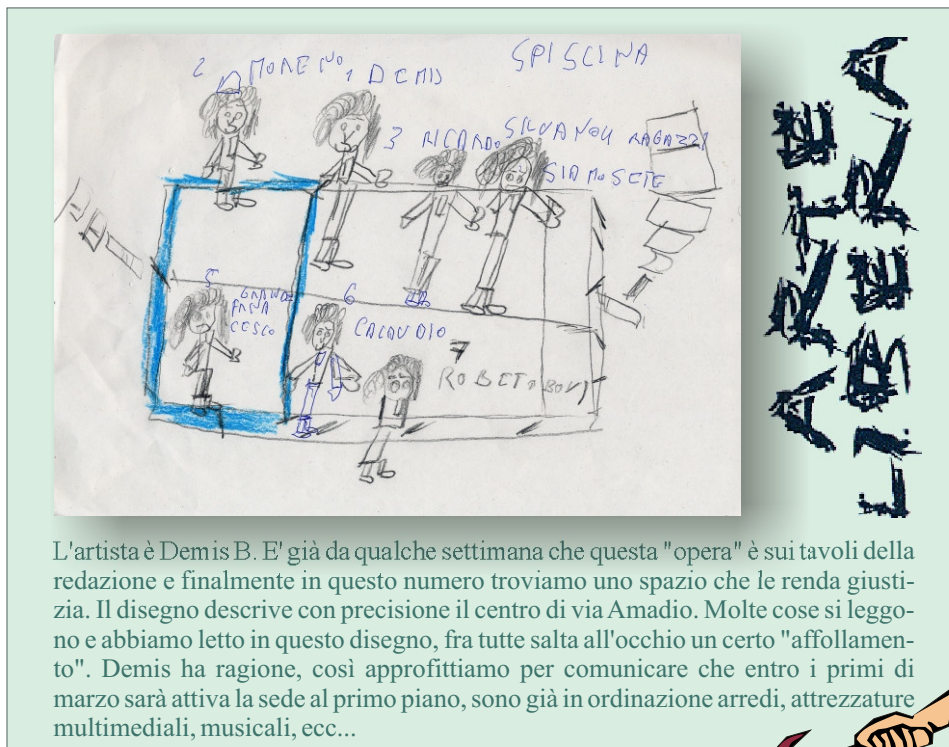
2 MORENO 1 DEMIS

SPISCINA

3 RICARDO SILVANO I RAGAZZI SIAMO SETE

5 GRANDE FRANCESCO

6 CALAUDIO

7 ROBETO BOVI

L'ARTE LIBERA

L'artista è Demis B. E' già da qualche settimana che questa "opera" è sui tavoli della redazione e finalmente in questo numero troviamo uno spazio che le renda giustizia. Il disegno descrive con precisione il centro di via Amadio. Molte cose si leggono e abbiamo letto in questo disegno, fra tutte salta all'occhio un certo "affollamento". Demis ha ragione, così approfittiamo per comunicare che entro i primi di marzo sarà attiva la sede al primo piano, sono già in ordinazione arredi, attrezzature multimediali, musicali, ecc...